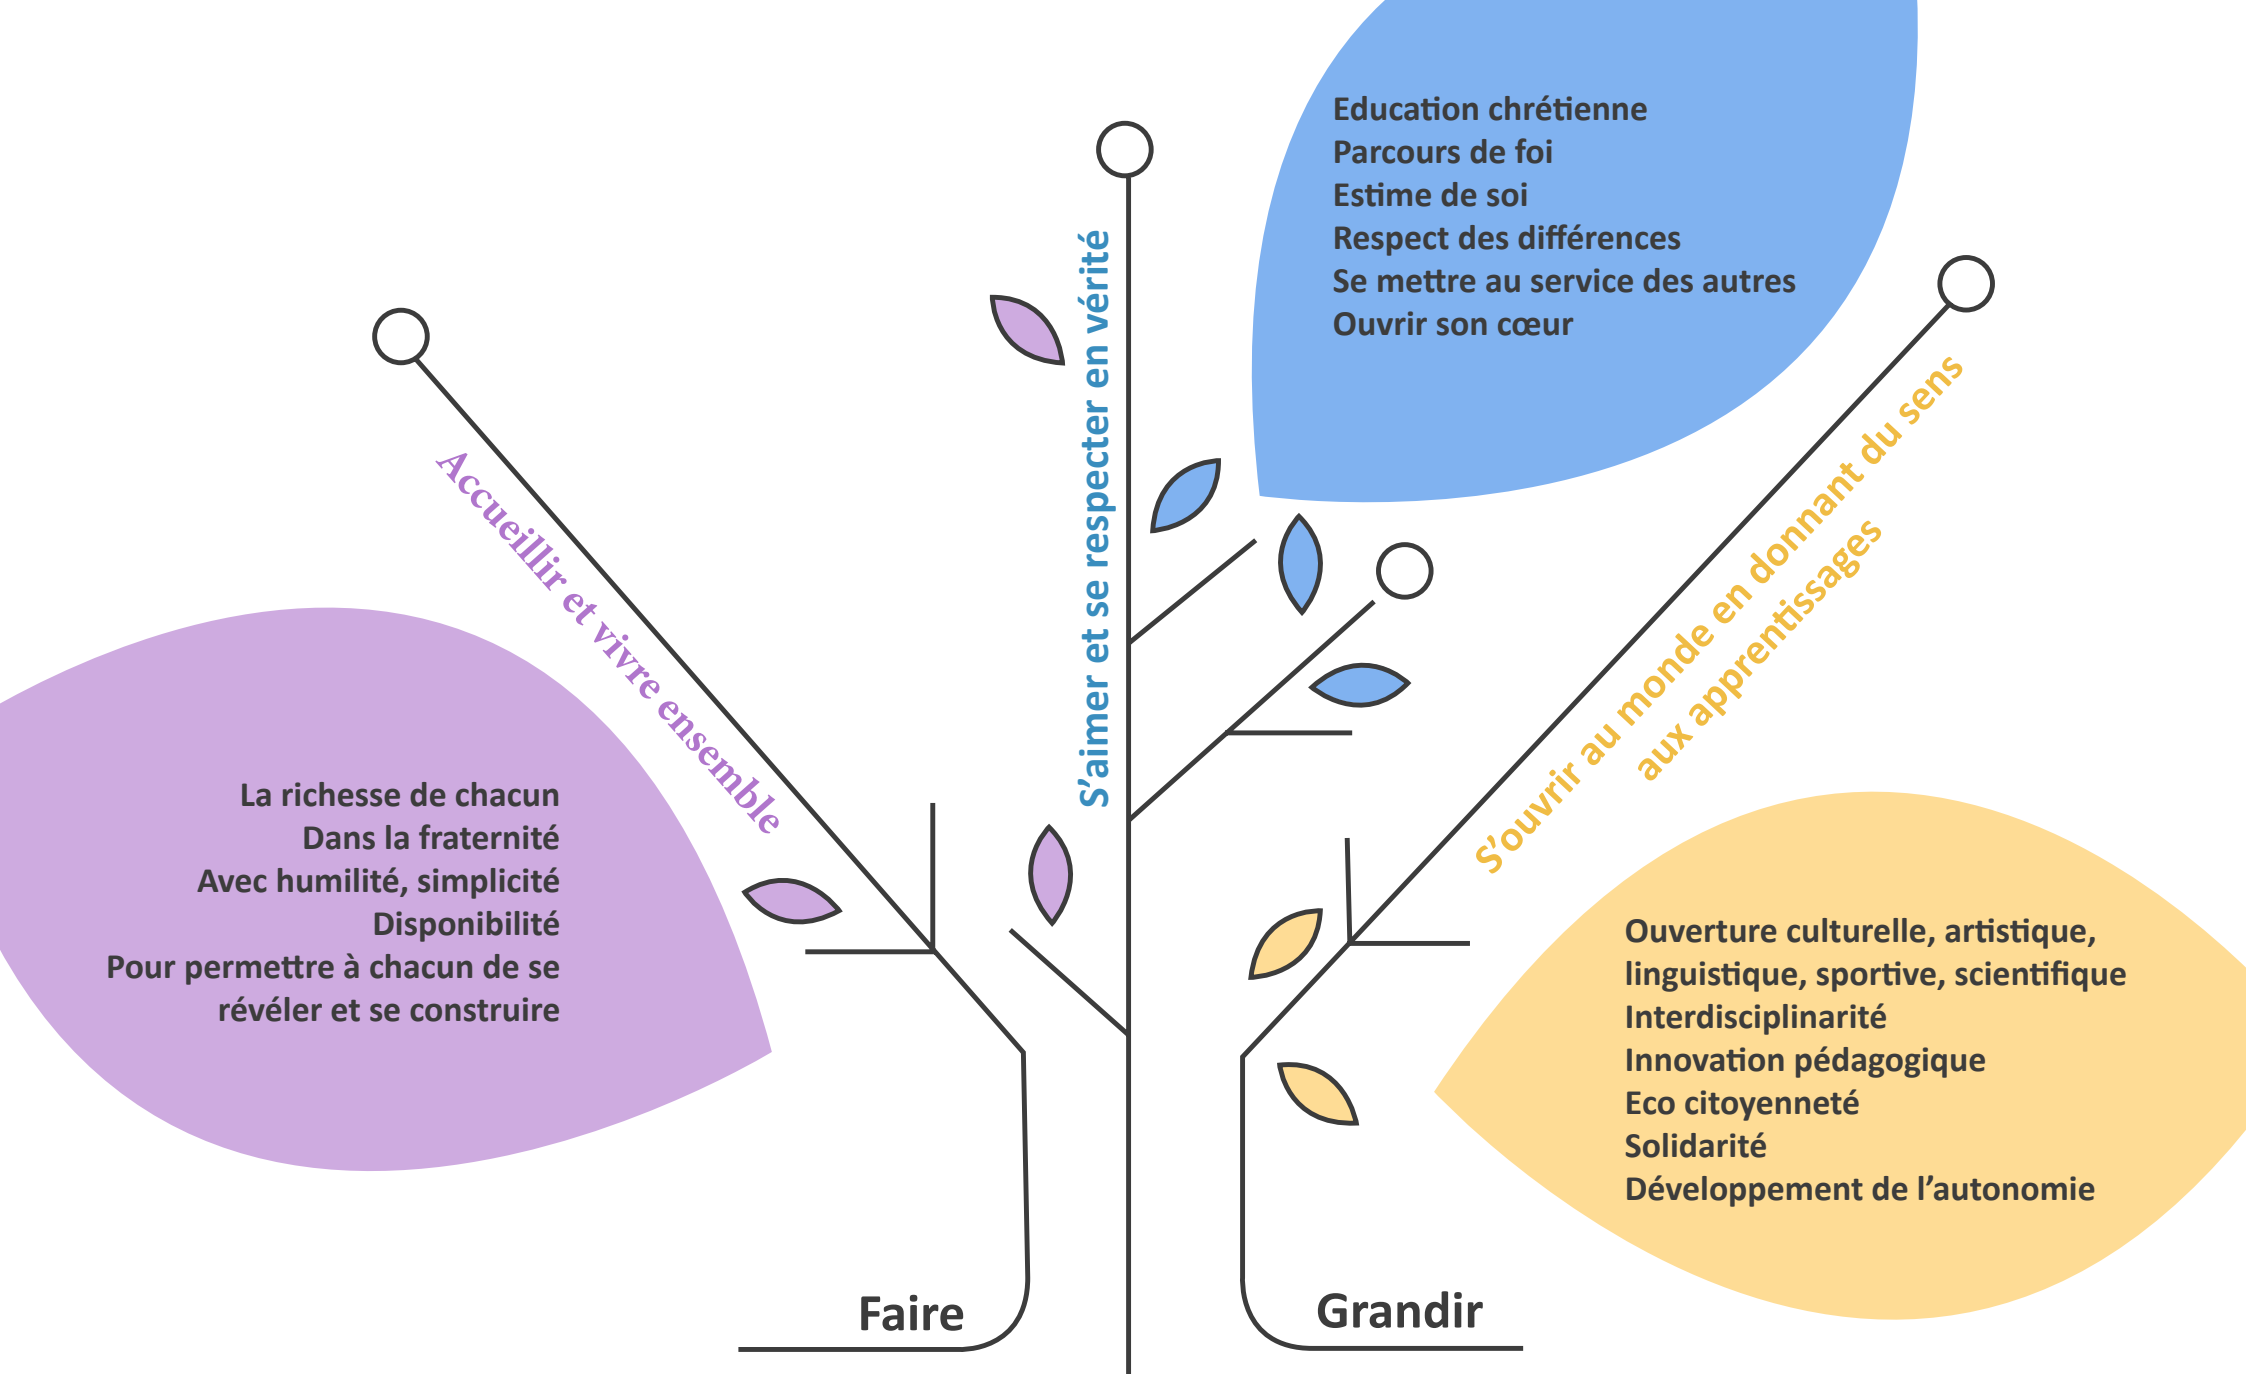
Education chrétienne
Parcours de foi
Estime de soi
Respect des différences
Se mettre au service des autres
Ouvrir son cœur

S'aimer et se respecter en vérité

Accueillir et vivre ensemble

S'ouvrir au monde en donnant du sens aux apprentissages

La richesse de chacun
Dans la fraternité
Avec humilité, simplicité
Disponibilité
Pour permettre à chacun de se révéler et se construire

Ouverture culturelle, artistique, linguistique, sportive, scientifique
Interdisciplinarité
Innovation pédagogique
Eco citoyenneté
Solidarité
Développement de l'autonomie

Faire

Grandir